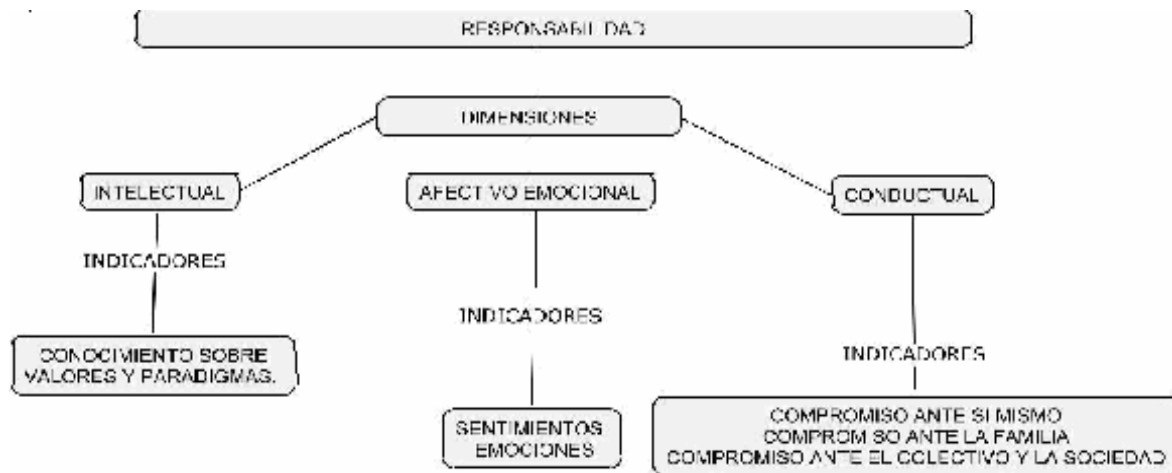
RESPONSABILIDAD

DIMENSIONES

INTELECTUAL

AFECTIVO EMOCIONAL

CONDUCTUAL

INDICADORES

CONOCIMIENTO SOBRE VALORES Y PARADIGMAS.

INDICADORES

SENTIMIENTOS EMOCIONES

INDICADORES

COMPROMISO ANTE SI MISMO
COMPROMISO ANTE LA FAMILIA
COMPROMISO ANTE EL COLECTIVO Y LA SOCIEDAD